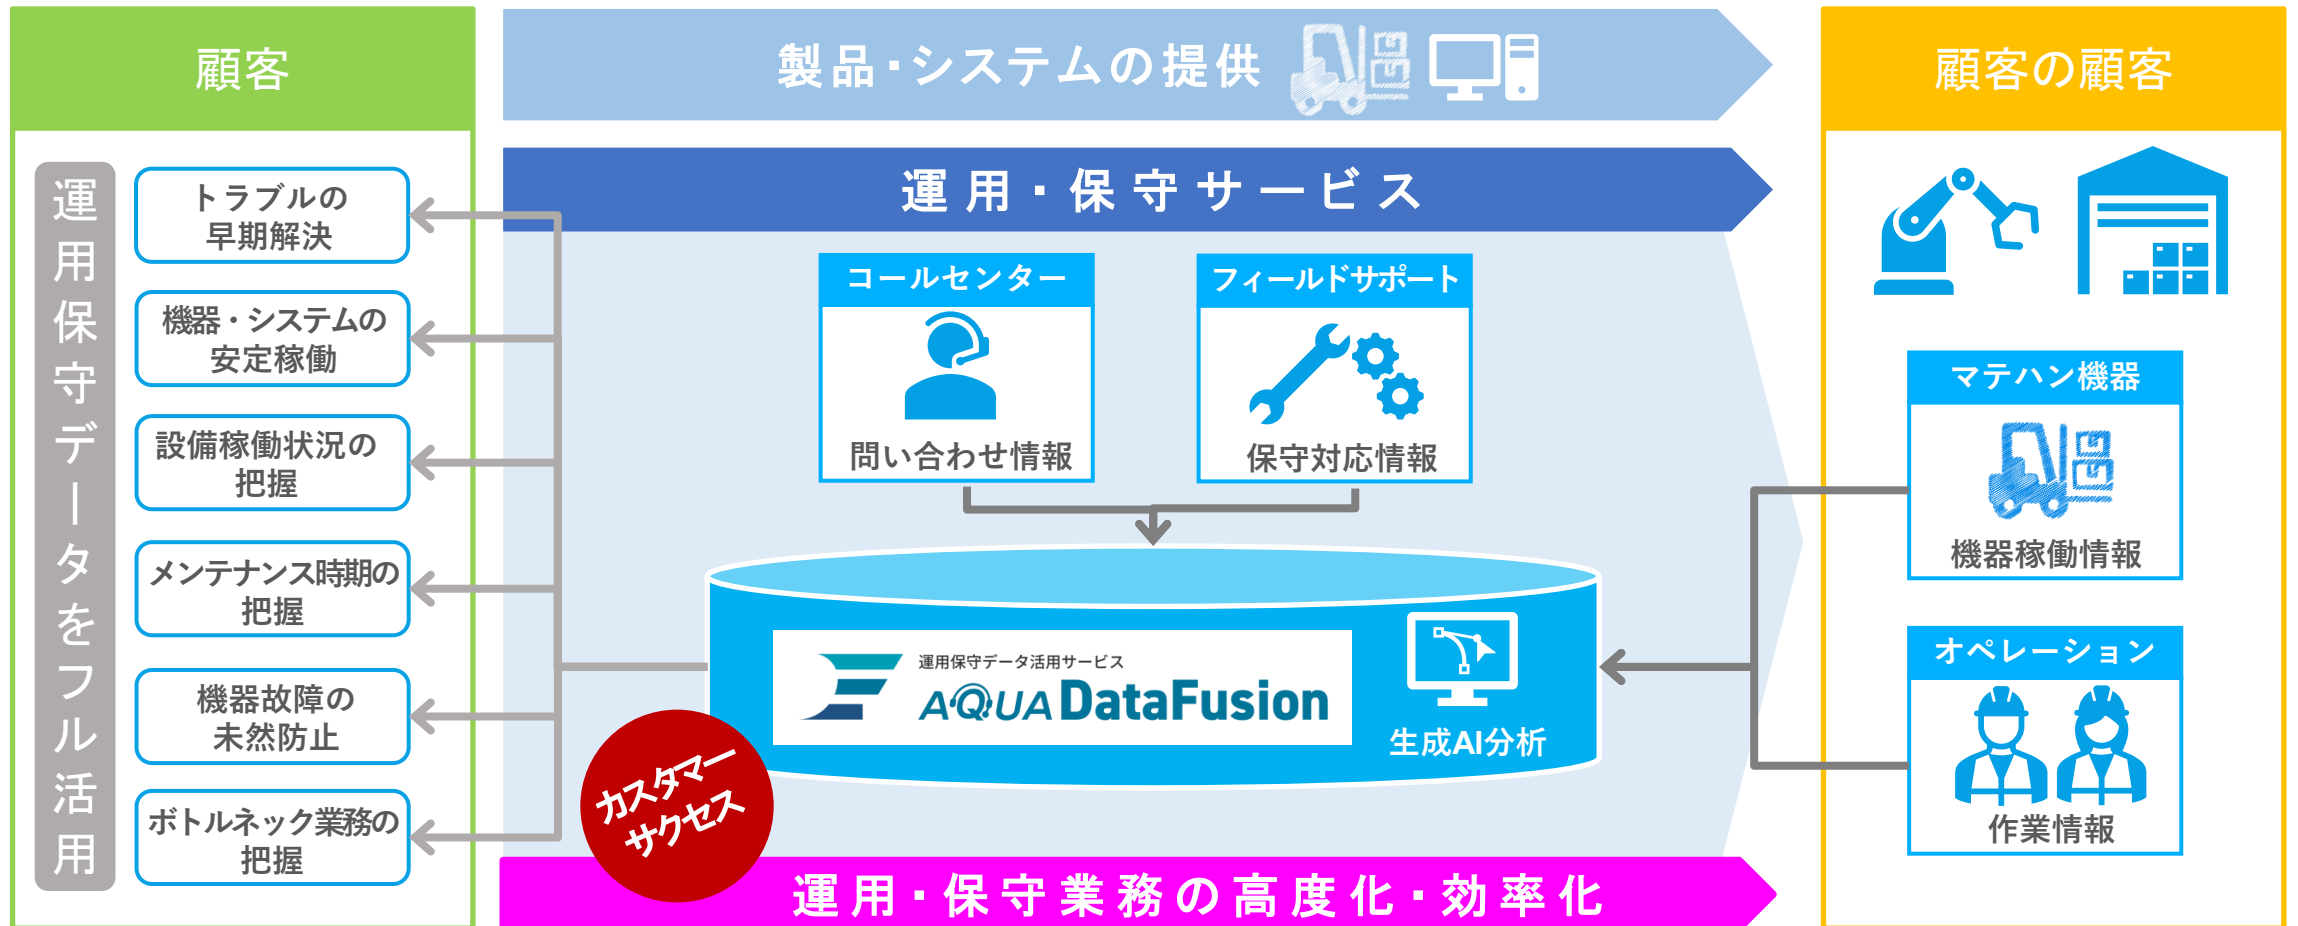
顧客

運用保守データをフル活用

トラブルの早期解決

機器・システムの安定稼働

設備稼働状況の把握

メンテナンス時期の把握

機器故障の未然防止

ボトルネック業務の把握

製品・システムの提供

運用・保守サービス

コールセンター

問い合わせ情報

フィールドサポート

保守対応情報

運用保守データ活用サービス

AQUA DataFusion

生成AI分析

カスタマーサクセス

運用・保守業務の高度化・効率化

顧客の顧客

マテハン機器

機器稼働情報

オペレーション

作業情報